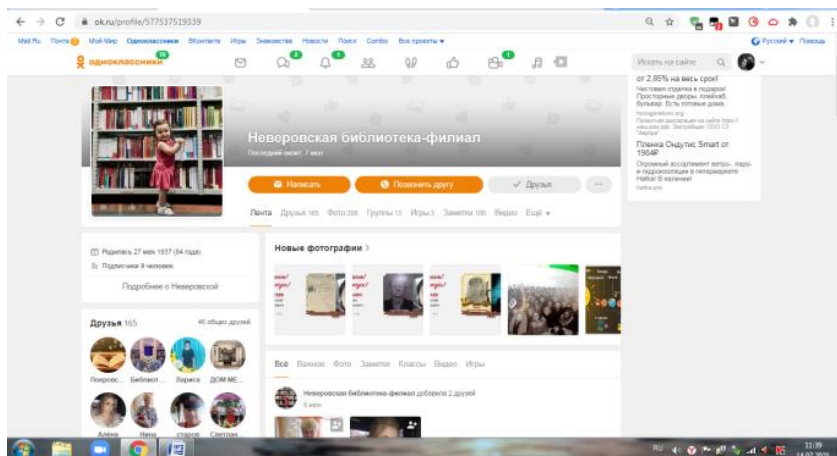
ok.ru/profile/577537519339

Mail.Ru Почта Мой Мир Одноклассники ВКонтакте Игры Знакомства Новости Поиск Combo Все проекты

одноклассники 76

Искать на сайте

Русский Помощь

от 2,85% на весь срок!
Чистовая отделка в подарок! Просторные дворы, плейхаб, бульвар. Есть готовые дома.

Пленка Ондутис Smart от 1984₽
Огромный ассортимент ветро-, паро- и гидроизоляции в гипермаркете Hatkor В наличии!

Неверовская библиотека-филиал
Последний визит: 7 мин

Написать Пригласить в друзья Друзья

Лента Друзья 165 Фото 208 Группы 13 Игры 3 Заметки 100 Видео Ещё

Родилась 27 мая 1937 (84 года)
Подписчики 9 человек
Подробнее о Неверовской

Новые фотографии

Друзья 165 46 общих друзей

Покровс... Библиот... Лариса ДОМ МЕ...
Алёна Нина старов Светлан...

Всё Важное Фото Заметки Классы Видео Игры

Неверовская библиотека-филиал добавила 2 друзей
5 мин

RU 11:39